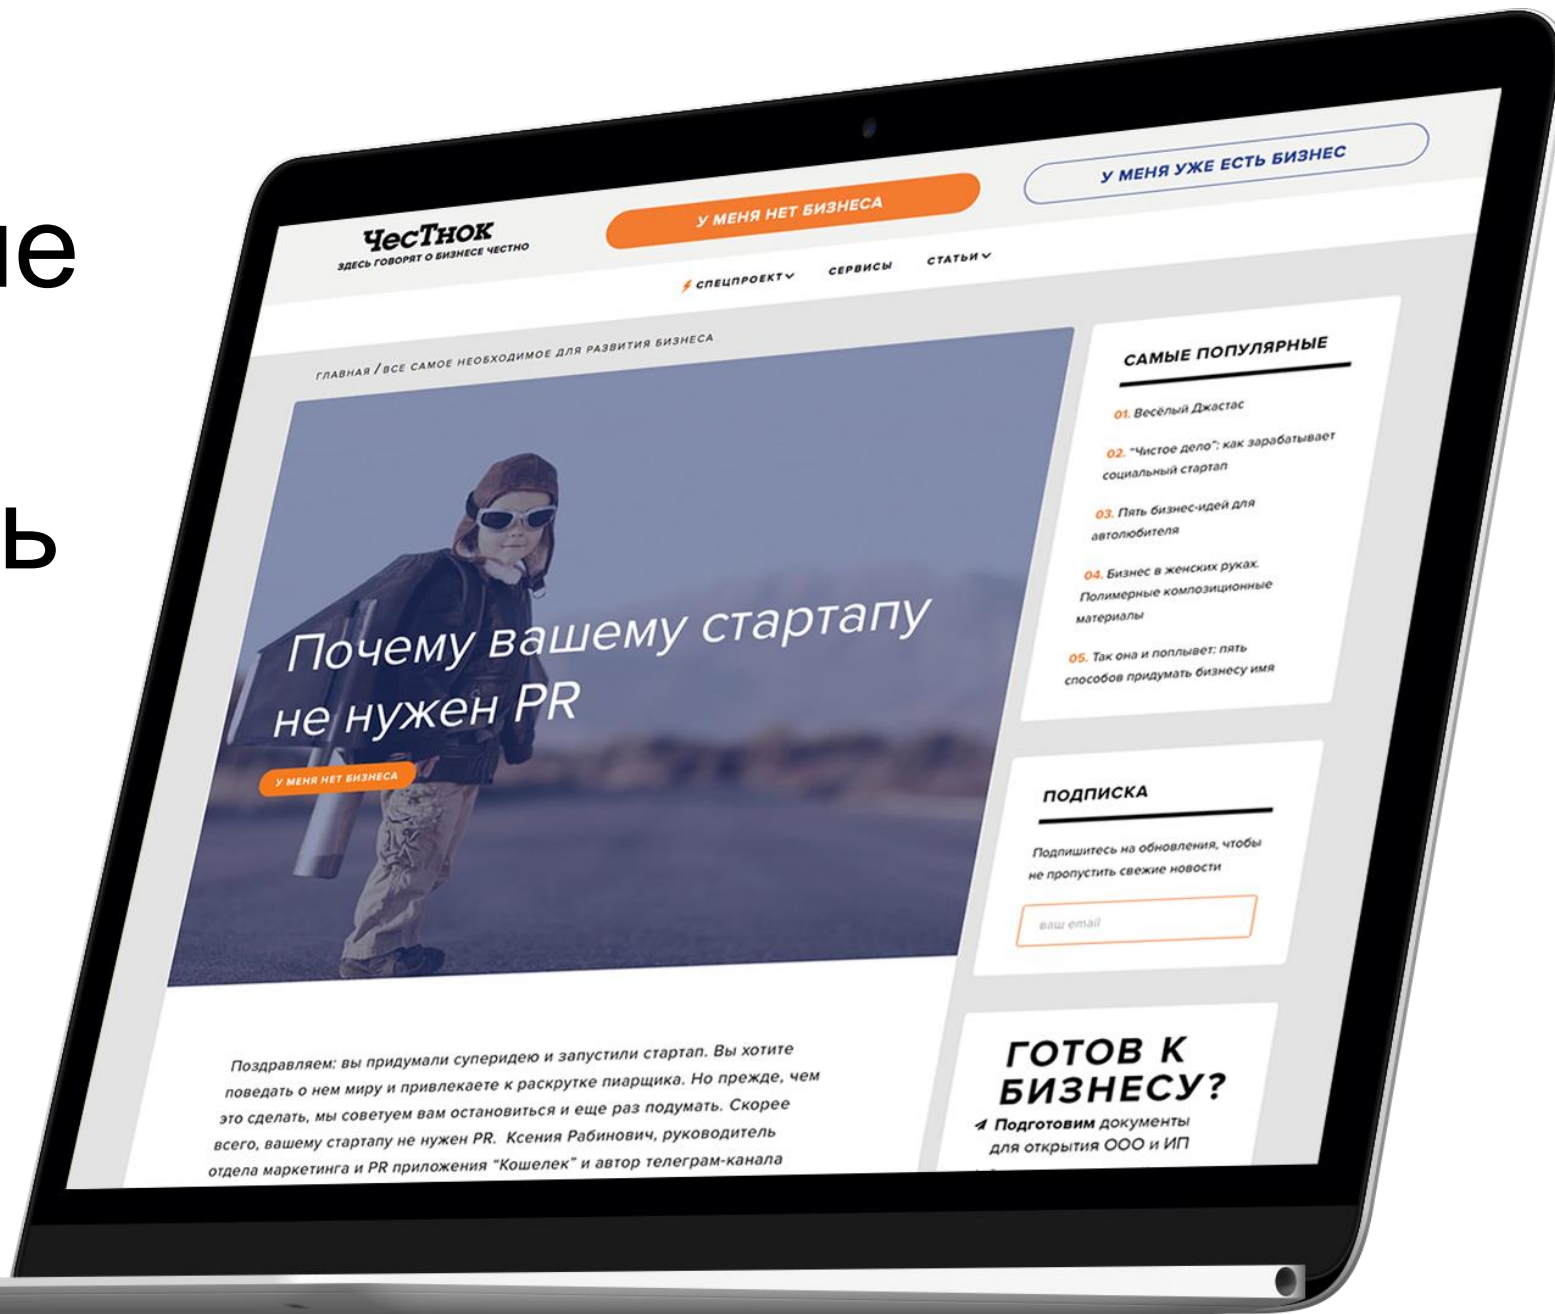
ие

ь

ЧесТнок
ЗДЕСЬ ГОВОРЯТ О БИЗНЕСЕ ЧЕСТНО

У МЕНЯ НЕТ БИЗНЕСА

У МЕНЯ УЖЕ ЕСТЬ БИЗНЕС

СПЕЦПРОЕКТ СЕРВИСЫ СТАТЬИ

ГЛАВНАЯ / ВСЕ САМОЕ НЕОБХОДИМОЕ ДЛЯ РАЗВИТИЯ БИЗНЕСА

Почему вашему стартапу не нужен PR

У МЕНЯ НЕТ БИЗНЕСА

САМЫЕ ПОПУЛЯРНЫЕ

01. Весёлый Джастас

02. "Чистое дело": как зарабатывает социальный стартап

03. Пять бизнес-идей для автолюбителя

04. Бизнес в женских руках. Полимерные композиционные материалы

05. Так она и поплывет: пять способов придумать бизнесу имя

ПОДПИСКА

Подпишитесь на обновления, чтобы не пропустить свежие новости

ваш email

ГОТОВ К БИЗНЕСУ?

Подготовим документы для открытия ООО и ИП

Поздравляем: вы придумали суперидею и запустили стартап. Вы хотите поведать о нем миру и привлекаете к раскрутке пиарщика. Но прежде, чем это сделать, мы советуем вам остановиться и еще раз подумать. Скорее всего, вашему стартапу не нужен PR. Ксения Рабинович, руководитель отдела маркетинга и PR приложения "Кошелек" и автор телеграм-канала